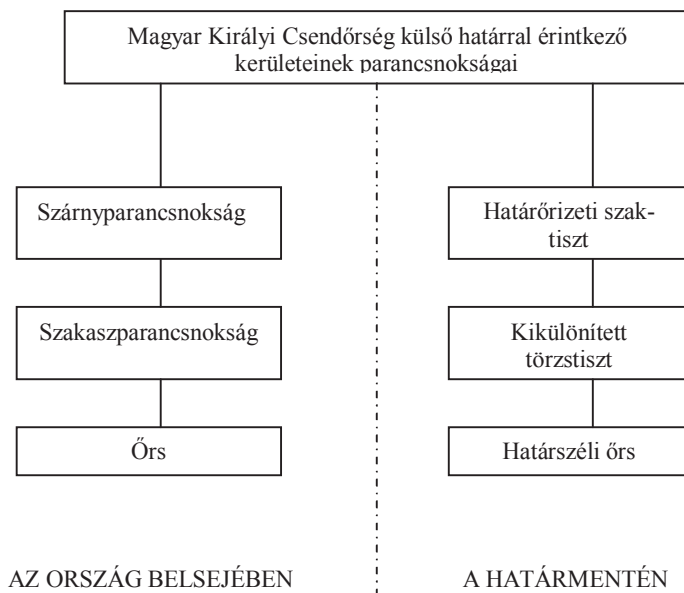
Magyar Királyi Csendőrség külső határral érintkező kerületeinek parancsnokságai

Szárnyparancsnokság

Szakaszparancsnokság

Őrs

Határőrizeti szaktiszt

Kikülönített törzstiszt

Határszéli őrs

AZ ORSZÁG BELSEJÉBEN

A HATÁRMENTÉN